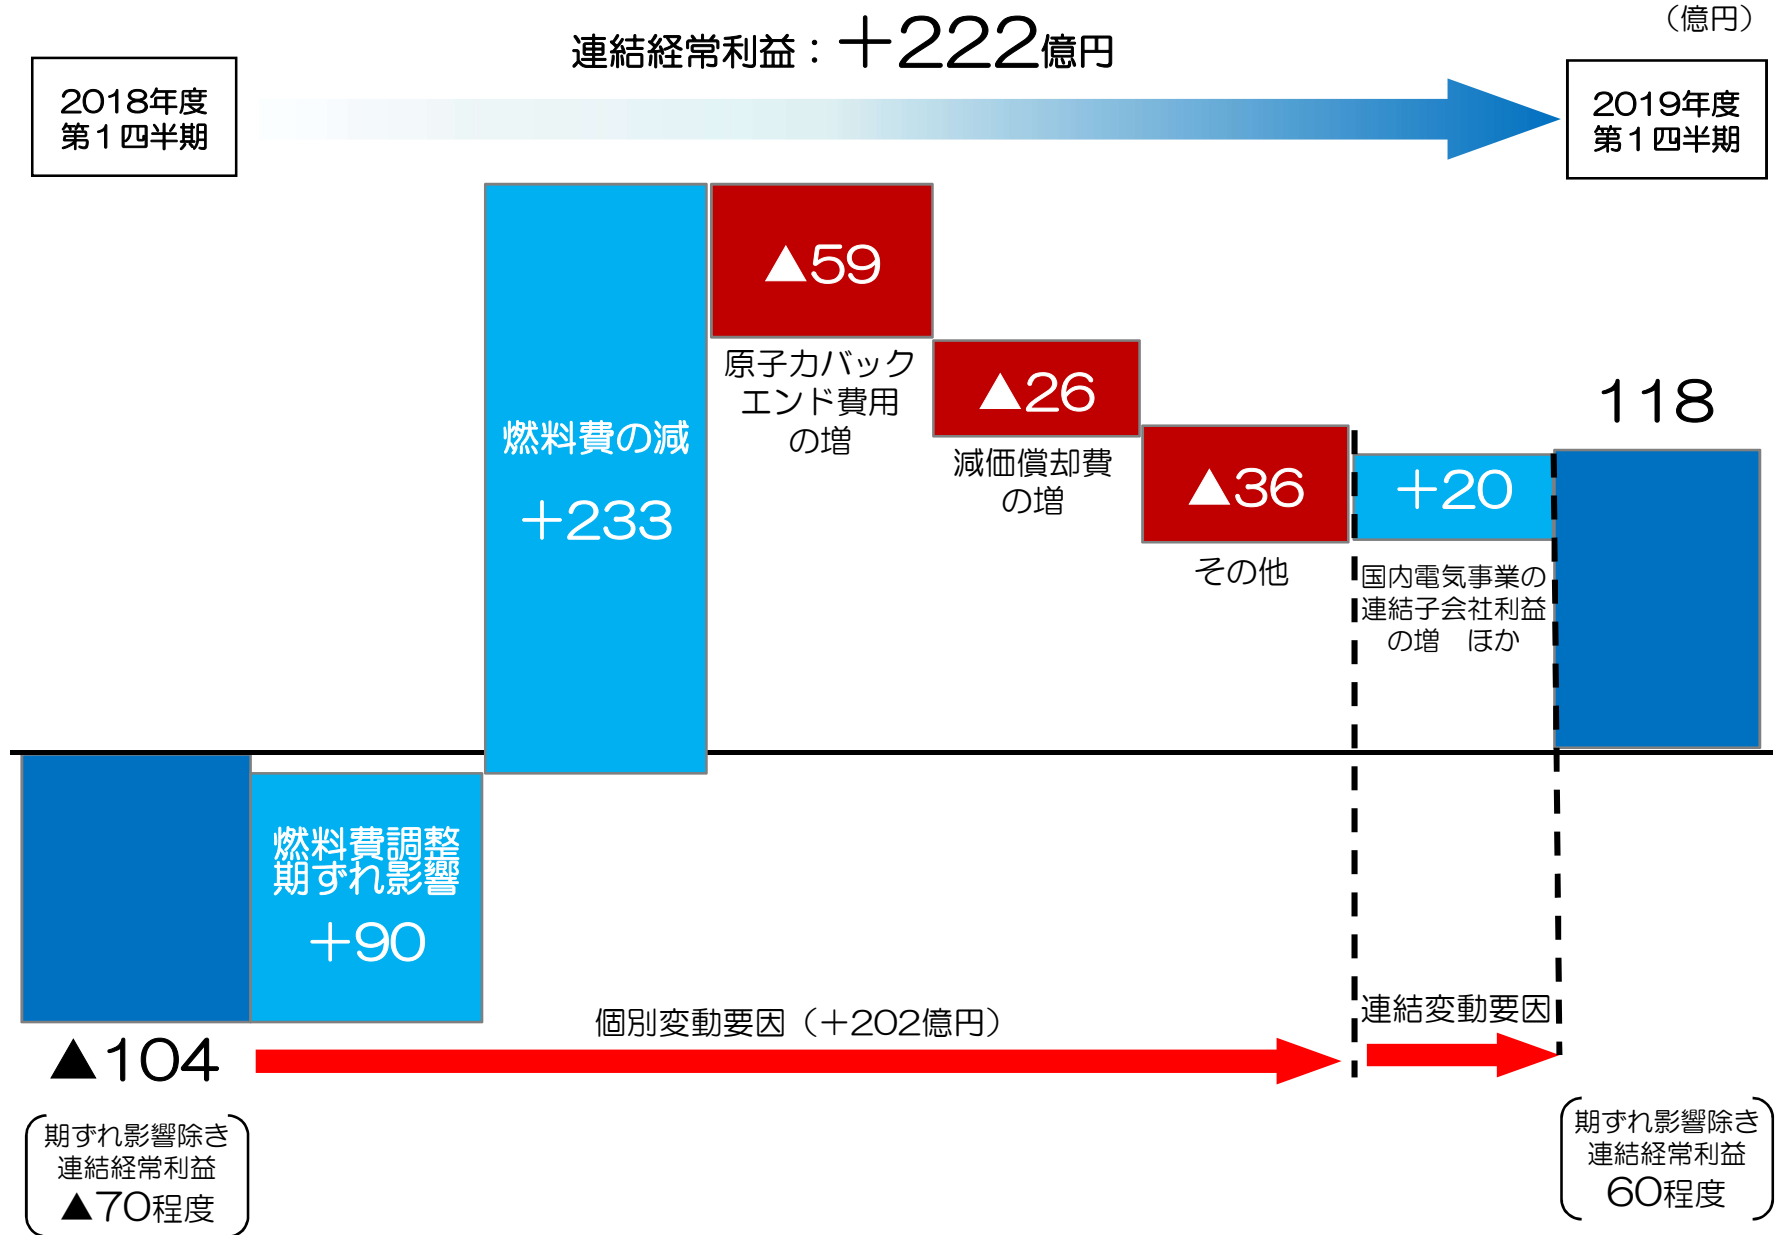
(億円)

連結経常利益：+222億円

2018年度
第１四半期

2019年度
第１四半期

燃料費の減
+233

▲59
原子力バックエンド費用の増

▲26
減価償却費の増

▲36
その他

+20
国内電気事業の連結子会社利益の増　ほか

118

燃料費調整期ずれ影響
+90

▲104

個別変動要因（+202億円）

連結変動要因

期ずれ影響除き
連結経常利益
▲70程度

期ずれ影響除き
連結経常利益
60程度